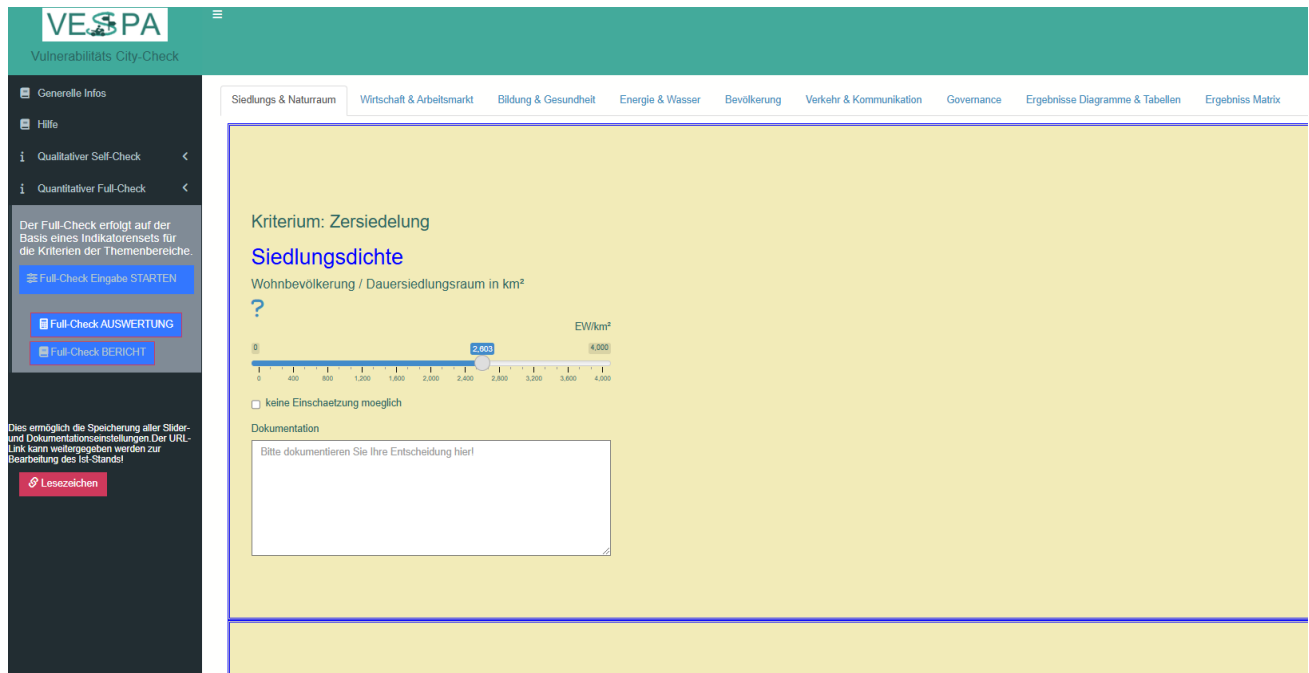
VESPA
Vulnerabilitäts City-Check

≡

Generelle Infos
Hilfe
Qualitativer Self-Check
Quantitativer Full-Check

Der Full-Check erfolgt auf der Basis eines Indikatorensets für die Kriterien der Themenbereiche.

Full-Check Eingabe STARTEN

Full-Check AUSWERTUNG

Full-Check BERICHT

Dies ermöglich die Speicherung aller Slider- und Dokumentationseinstellungen.Der URL-Link kann weitergegeben werden zur Bearbeitung des Ist-Stands!

Lesezeichen

Siedlungs & Naturraum | Wirtschaft & Arbeitsmarkt | Bildung & Gesundheit | Energie & Wasser | Bevölkerung | Verkehr & Kommunikation | Governance | Ergebnisse Diagramme & Tabellen | Ergebniss Matrix

Kriterium: Zersiedelung

Siedlungsdichte

Wohnbevölkerung / Dauersiedlungsraum in km²

?

EW/km²

0 2,603 4,000

0 400 800 1,200 1,600 2,000 2,400 2,800 3,200 3,600 4,000

keine Einschaetzung moeglich

Dokumentation

Bitte dokumentieren Sie Ihre Entscheidung hier!